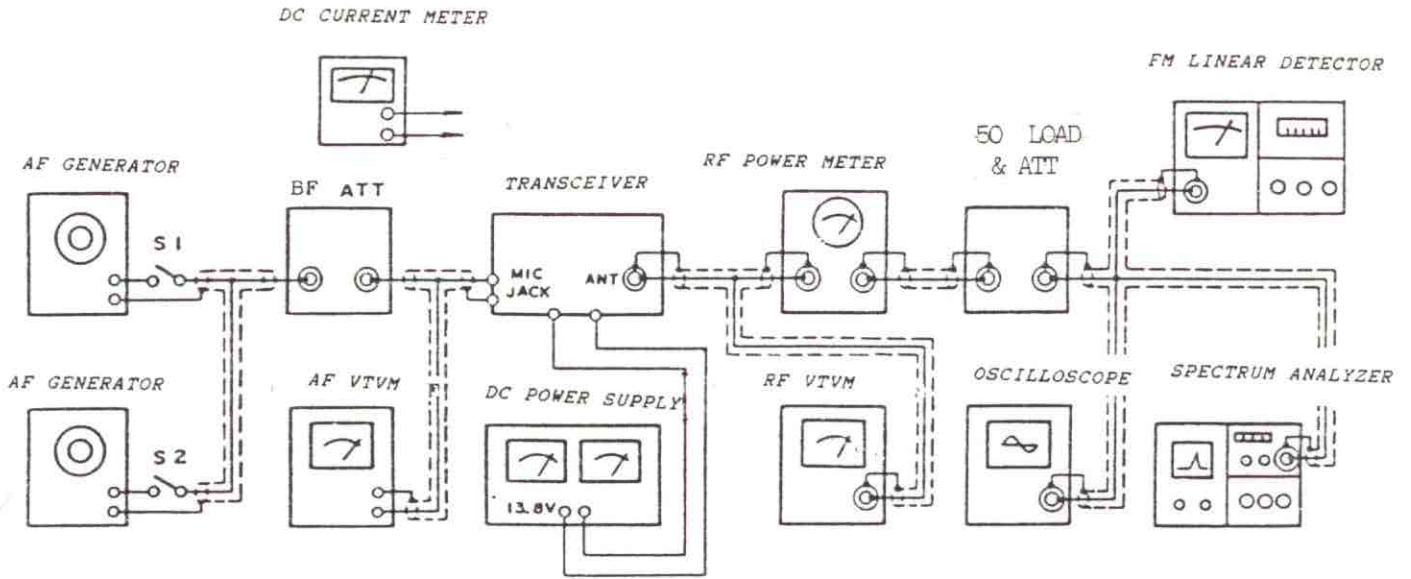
DC CURRENT METER

FM LINEAR DETECTOR

50 LOAD & ATT

AF GENERATOR

BF ATT

TRANSCEIVER

RF POWER METER

S1

MIC JACK

ANT

AF GENERATOR

AF VTVM

DC POWER SUPPLY

RF VTVM

OSCILLOSCOPE

SPECTRUM ANALYZER

S2

13.8V